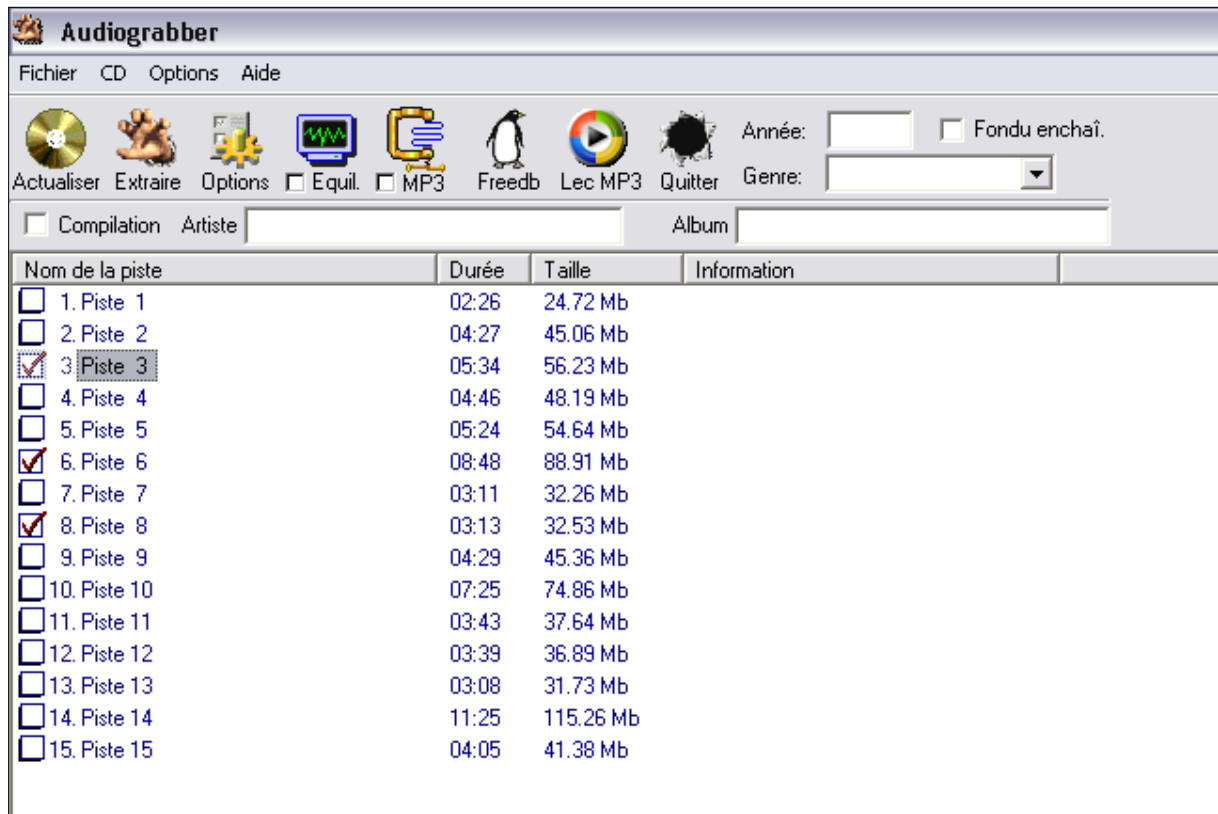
Audiograbber

Fichier CD Options Aide

Actualiser Extraire Options Equil. MP3 Freedb Lec MP3 Quitter Année: Fondu enchaî. Genre:

Compilation Artiste Album

| Nom de la piste | Durée | Taille | Information |
|---|---|---|---|
| 1. Piste 1 | 02:26 | 24.72 Mb | |
| 2. Piste 2 | 04:27 | 45.06 Mb | |
| 3. Piste 3 | 05:34 | 56.23 Mb | |
| 4. Piste 4 | 04:46 | 48.19 Mb | |
| 5. Piste 5 | 05:24 | 54.64 Mb | |
| 6. Piste 6 | 08:48 | 88.91 Mb | |
| 7. Piste 7 | 03:11 | 32.26 Mb | |
| 8. Piste 8 | 03:13 | 32.53 Mb | |
| 9. Piste 9 | 04:29 | 45.36 Mb | |
| 10. Piste 10 | 07:25 | 74.86 Mb | |
| 11. Piste 11 | 03:43 | 37.64 Mb | |
| 12. Piste 12 | 03:39 | 36.89 Mb | |
| 13. Piste 13 | 03:08 | 31.73 Mb | |
| 14. Piste 14 | 11:25 | 115.26 Mb | |
| 15. Piste 15 | 04:05 | 41.38 Mb | |